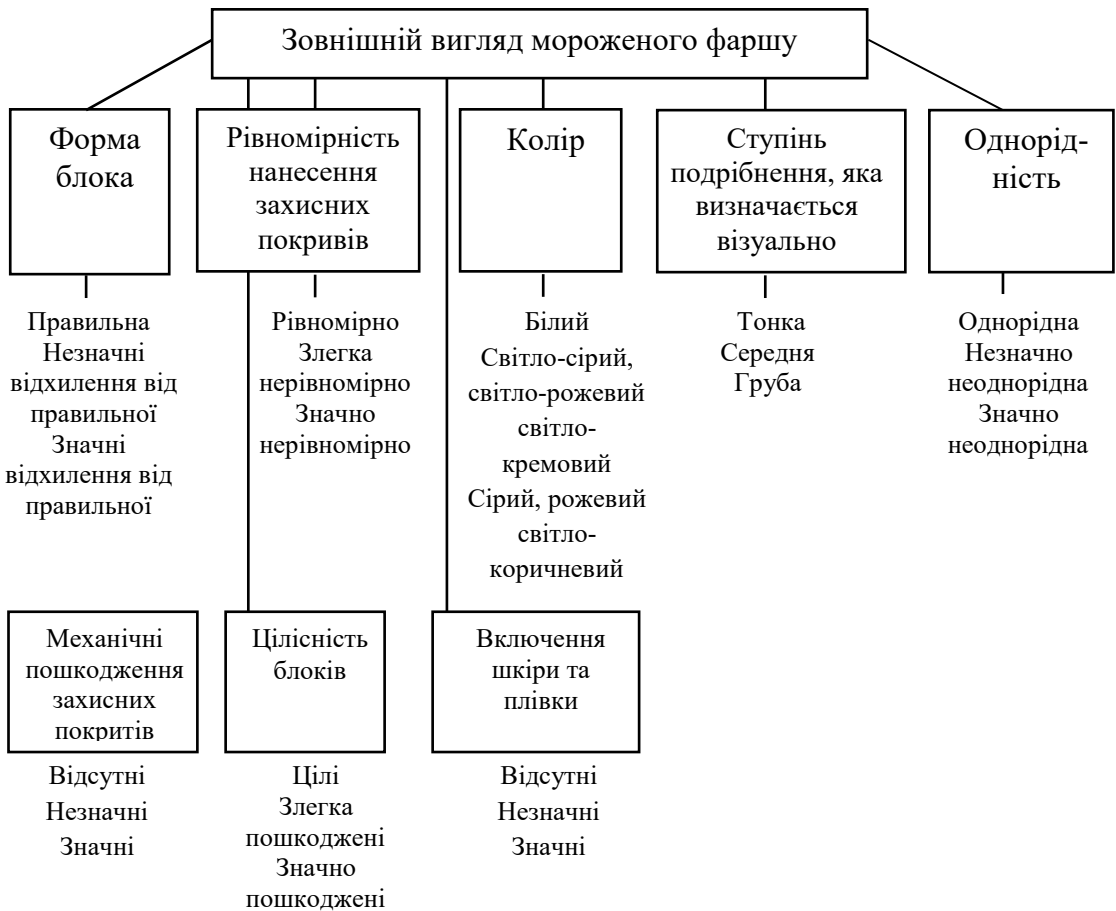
Зовнішній вигляд мороженого фаршу

Форма блока

Рівномірність нанесення захисних покривів

Колір

Ступінь подрібнення, яка визначається візуально

Однорідність

Правильна
Незначні відхилення від правильної
Значні відхилення від правильної

Рівномірно
Злегка нерівномірно
Значно нерівномірно

Білий
Світло-сірий, світло-рожевий світло-кремовий
Сірий, рожевий світло-коричневий

Тонка
Середня
Груба

Однорідна
Незначно неоднорідна
Значно неоднорідна

Механічні пошкодження захисних покритів

Цілісність блоків

Включення шкіри та плівки

Відсутні
Незначні
Значні

Цілі
Злегка пошкоджені
Значно пошкоджені

Відсутні
Незначні
Значні